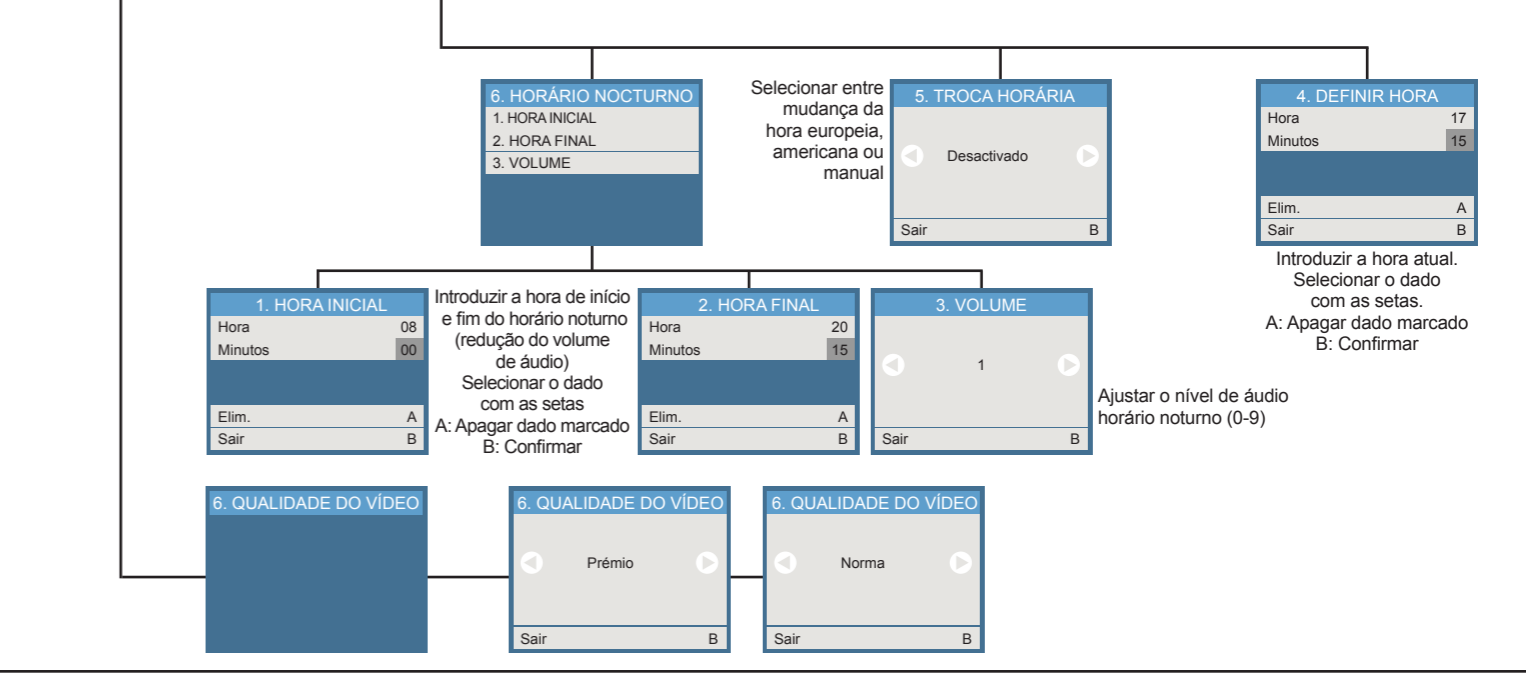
6. HORÁRIO NOCTURNO
1. HORA INICIAL
2. HORA FINAL
3. VOLUME

Selecionar entre mudança da hora europeia, americana ou manual

5. TROCA HORÁRIA
Desactivado
Sair B

4. DEFINIR HORA
Hora 17
Minutos 15
Elim. A
Sair B

Introduzir a hora atual. Selecionar o dado com as setas.
A: Apagar dado marcado
B: Confirmar

1. HORA INICIAL
Hora 08
Minutos 00
Elim. A
Sair B

Introduzir a hora de início e fim do horário noturno (redução do volume de áudio)
Selecionar o dado com as setas
A: Apagar dado marcado
B: Confirmar

2. HORA FINAL
Hora 20
Minutos 15
Elim. A
Sair B

3. VOLUME
1
Sair B

Ajustar o nível de áudio horário noturno (0-9)

6. QUALIDADE DO VÍDEO

6. QUALIDADE DO VÍDEO
Prémio
Sair B

6. QUALIDADE DO VÍDEO
Norma
Sair B